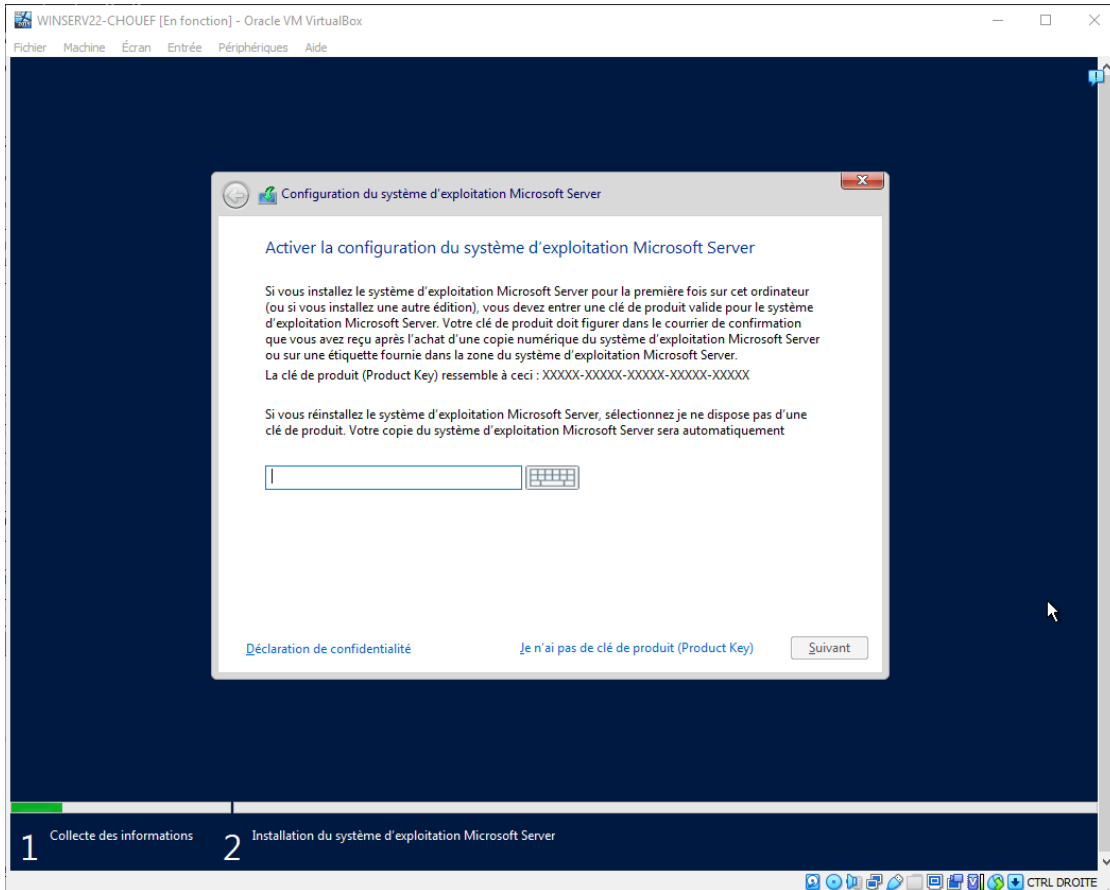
WINSERV22-CHOUEF [En fonction] - Oracle VM VirtualBox

Fichier Machine Écran Entrée Périphériques Aide

Configuration du système d'exploitation Microsoft Server

Activer la configuration du système d'exploitation Microsoft Server

Si vous installez le système d'exploitation Microsoft Server pour la première fois sur cet ordinateur (ou si vous installez une autre édition), vous devez entrer une clé de produit valide pour le système d'exploitation Microsoft Server. Votre clé de produit doit figurer dans le courrier de confirmation que vous avez reçu après l'achat d'une copie numérique du système d'exploitation Microsoft Server ou sur une étiquette fournie dans la zone du système d'exploitation Microsoft Server.

La clé de produit (Product Key) ressemble à ceci : XXXXX-XXXXX-XXXXX-XXXXX-XXXXX

Si vous réinstallez le système d'exploitation Microsoft Server, sélectionnez je ne dispose pas d'une clé de produit. Votre copie du système d'exploitation Microsoft Server sera automatiquement

Déclaration de confidentialité

Je n'ai pas de clé de produit (Product Key)

Suivant

1 Collecte des informations

2 Installation du système d'exploitation Microsoft Server

CTRL DROITE